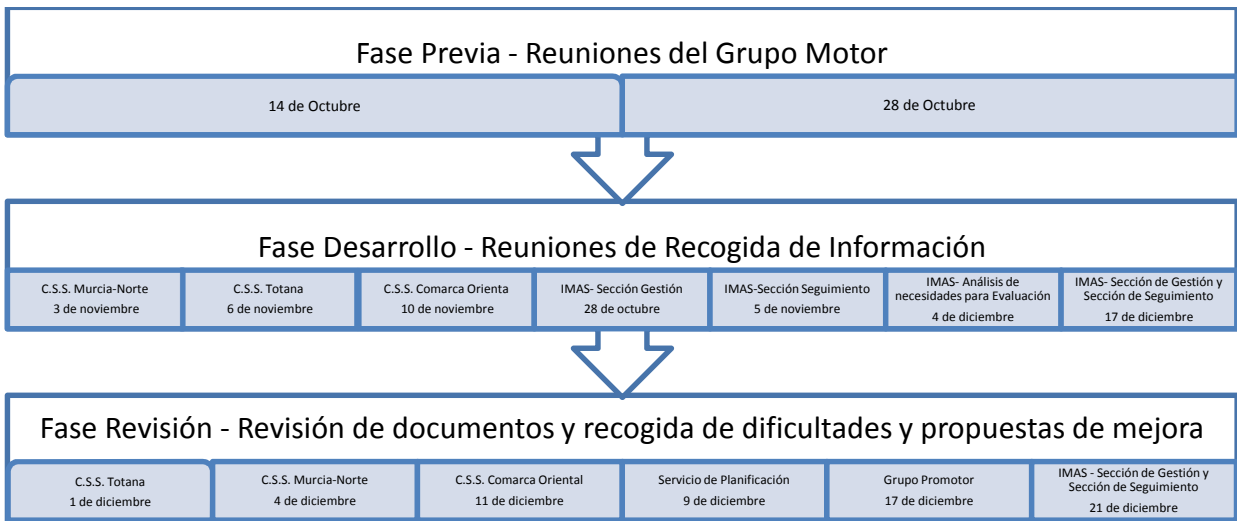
Fase Previa - Reuniones del Grupo Motor

14 de Octubre

28 de Octubre

Fase Desarrollo - Reuniones de Recogida de Información

C.S.S. Murcia-Norte
3 de noviembre

C.S.S. Totana
6 de noviembre

C.S.S. Comarca Orienta
10 de noviembre

IMAS- Sección Gestión
28 de octubre

IMAS-Sección Seguimiento
5 de noviembre

IMAS- Análisis de necesidades para Evaluación
4 de diciembre

IMAS- Sección de Gestión y Sección de Seguimiento
17 de diciembre

Fase Revisión - Revisión de documentos y recogida de dificultades y propuestas de mejora

C.S.S. Totana
1 de diciembre

C.S.S. Murcia-Norte
4 de diciembre

C.S.S. Comarca Oriental
11 de diciembre

Servicio de Planificación
9 de diciembre

Grupo Promotor
17 de diciembre

IMAS - Sección de Gestión y Sección de Seguimiento
21 de diciembre